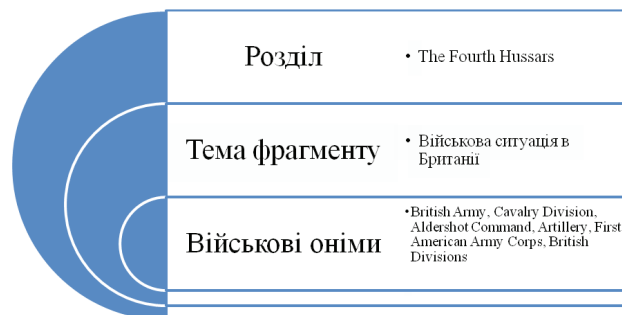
Розділ

• The Fourth Hussars

Тема фрагменту

• Військова ситуація в Британії

Військові оніми

•British Army, Cavalry Division, Aldershot Command, Artillery, First American Army Corps, British Divisions